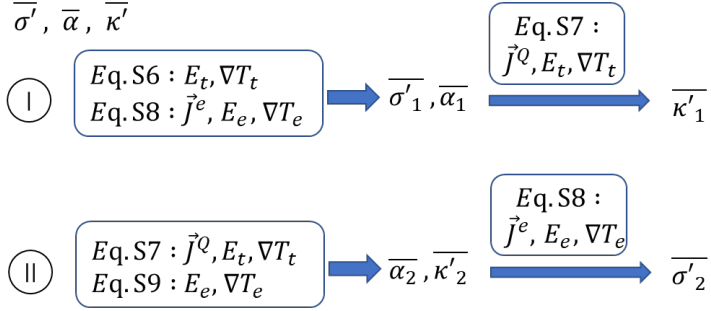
$\overline{\sigma'}$ , $\overline{\alpha}$ , $\overline{\kappa'}$

I

$Eq.S6 : E_t, \nabla T_t$
$Eq.S8 : \vec{J}^e, E_e, \nabla T_e$

$\overline{\sigma'_1}$ , $\overline{\alpha_1}$

$Eq.S7 :$
$\vec{J}^Q, E_t, \nabla T_t$

$\overline{\kappa'_1}$

II

$Eq.S7 : \vec{J}^Q, E_t, \nabla T_t$
$Eq.S9 : E_e, \nabla T_e$

$\overline{\alpha_2}$ , $\overline{\kappa'_2}$

$Eq.S8 :$
$\vec{J}^e, E_e, \nabla T_e$

$\overline{\sigma'_2}$